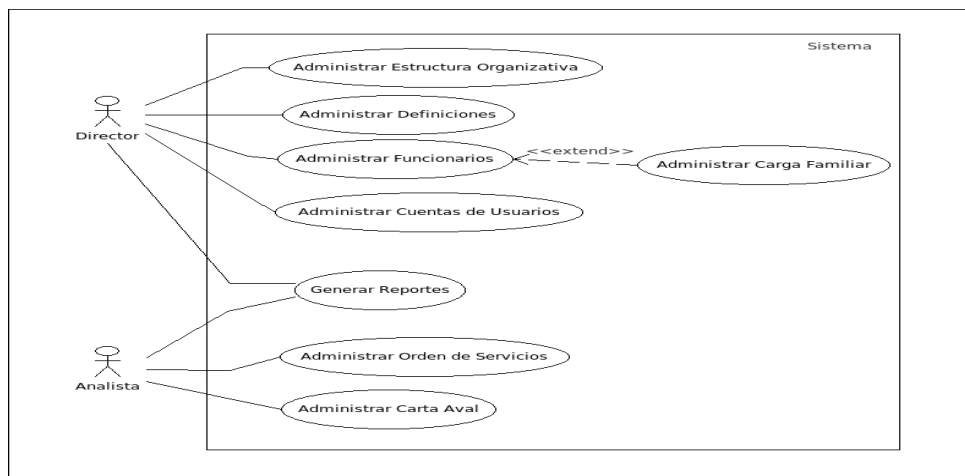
Sistema

Director

Administrar Estructura Organizativa

Administrar Definiciones

Administrar Funcionarios

<<extend>>

Administrar Carga Familiar

Administrar Cuentas de Usuarios

Generar Reportes

Analista

Administrar Orden de Servicios

Administrar Carta Aval